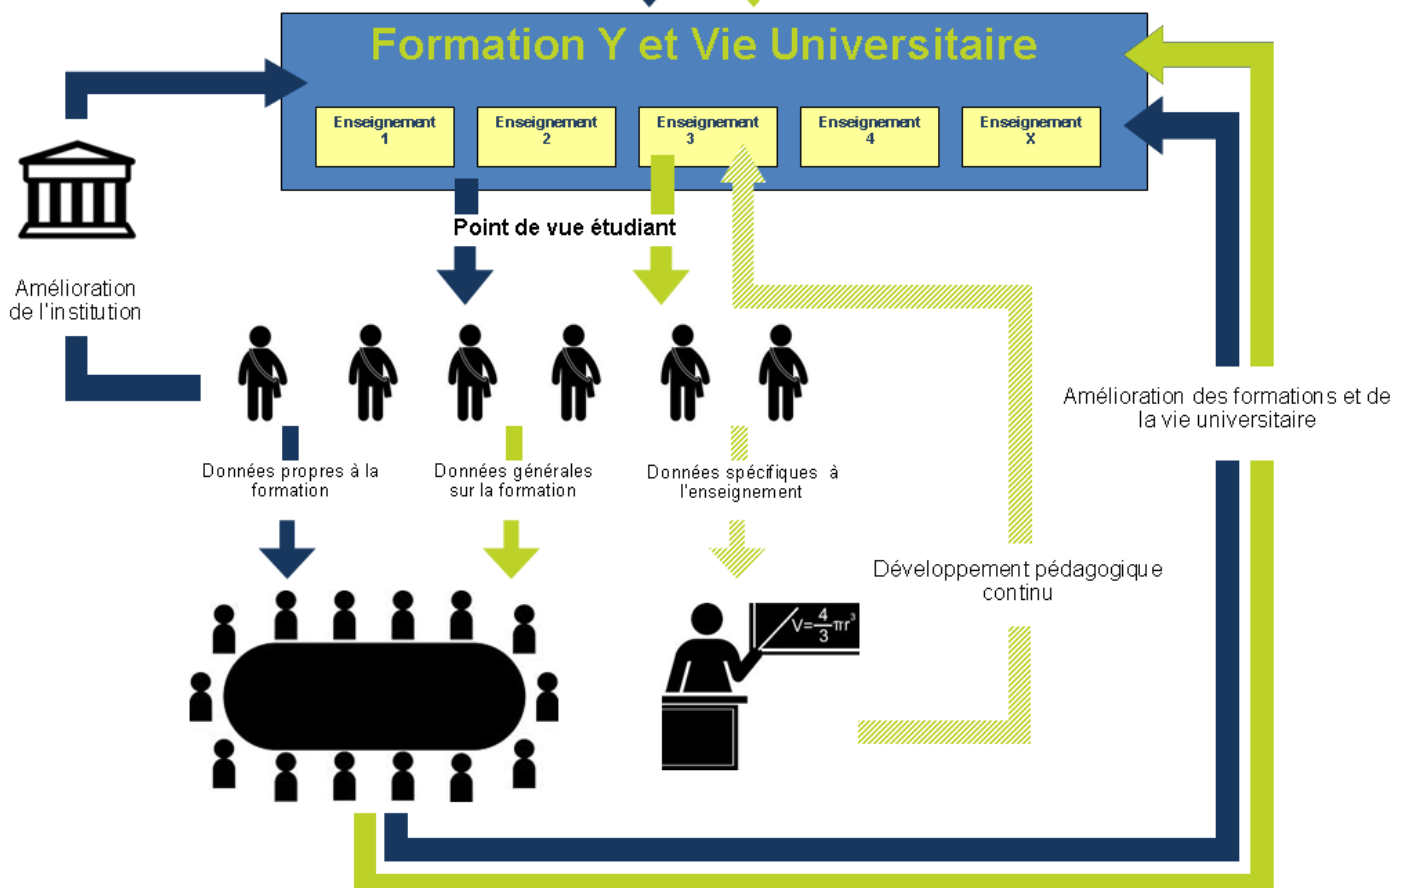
Formation Y et Vie Universitaire

Enseignement 1

Enseignement 2

Enseignement 3

Enseignement 4

Enseignement X

Point de vue étudiant

Amélioration de l'institution

Données propres à la formation

Données générales sur la formation

Données spécifiques à l'enseignement

Amélioration des formations et de la vie universitaire

Développement pédagogique continu

$V=\frac{4}{3}\pi r^3$